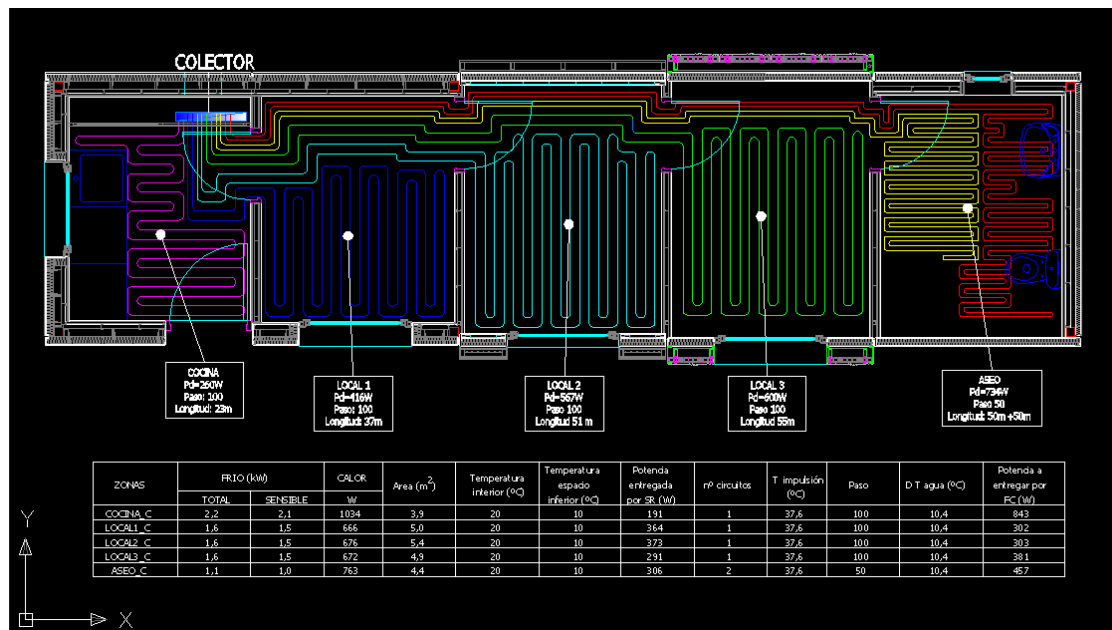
COLECTOR

COCINA
Pd=260W
Paso: 100
Longitud: 23m

LOCAL 1
Pd=416W
Paso: 100
Longitud: 37m

LOCAL 2
Pd=567W
Paso 100
Longitud 51 m

LOCAL 3
Pd=600W
Paso 100
Longitud 55m

ASEO
Pd=734W
Paso 50
Longitud: 50m +50m

| ZONAS | FRIO (kW) TOTAL | FRIO (kW) SENSIBLE | CALOR W | Area ($m^2$) | Temperatura interior (ºC) | Temperatura espacio inferior (ºC) | Potencia entregada por SR (W) | nº circuitos | T impulsión (ºC) | Paso | D T agua (ºC) | Potencia a entregar por FC (W) |
|---|---|---|---|---|---|---|---|---|---|---|---|---|
| COCINA_C | 2,2 | 2,1 | 1034 | 3,9 | 20 | 10 | 191 | 1 | 37,6 | 100 | 10,4 | 843 |
| LOCAL1_C | 1,6 | 1,5 | 666 | 5,0 | 20 | 10 | 364 | 1 | 37,6 | 100 | 10,4 | 302 |
| LOCAL2_C | 1,6 | 1,5 | 676 | 5,4 | 20 | 10 | 373 | 1 | 37,6 | 100 | 10,4 | 303 |
| LOCAL3_C | 1,6 | 1,5 | 672 | 4,9 | 20 | 10 | 291 | 1 | 37,6 | 100 | 10,4 | 381 |
| ASEO_C | 1,1 | 1,0 | 763 | 4,4 | 20 | 10 | 306 | 2 | 37,6 | 50 | 10,4 | 457 |

Y
X